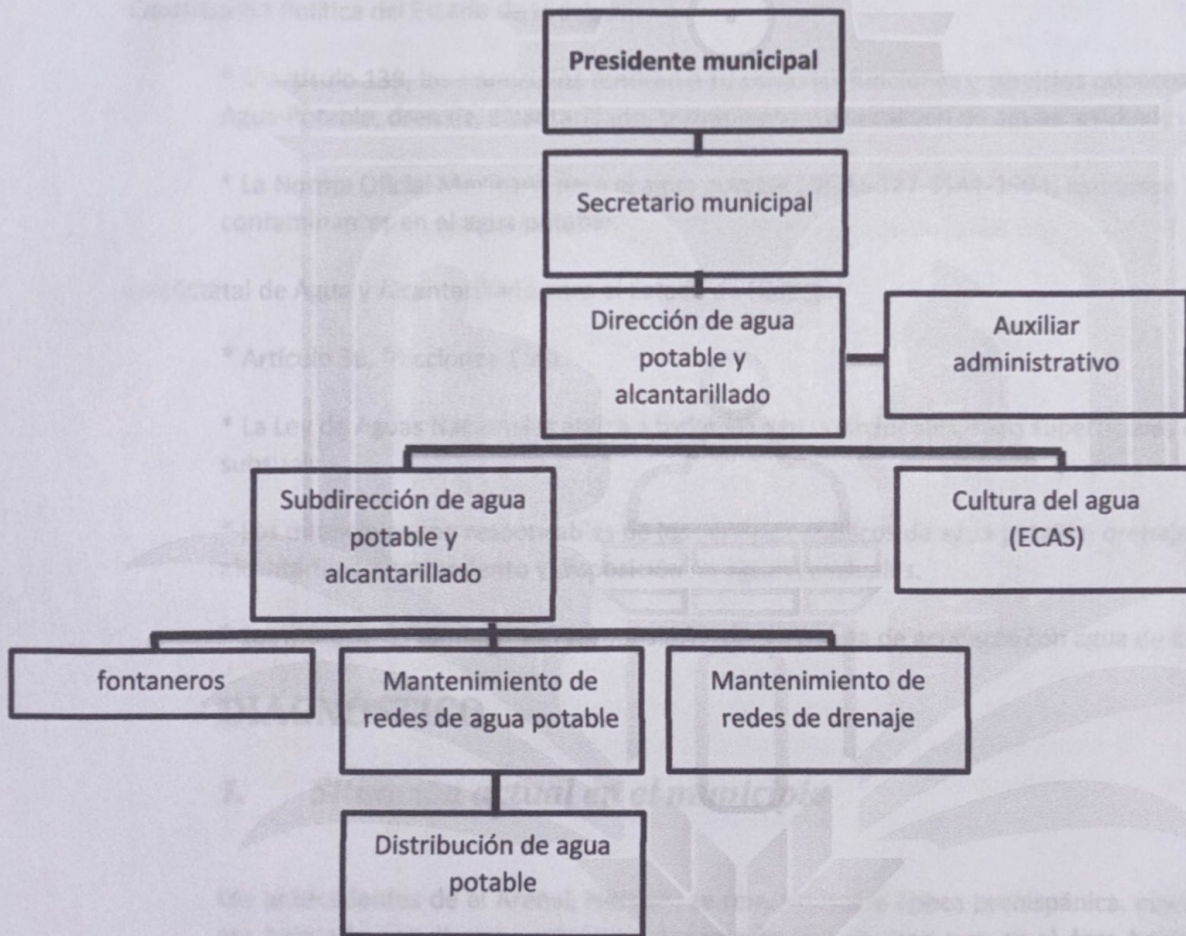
Presidente municipal

Secretario municipal

Dirección de agua potable y alcantarillado

Auxiliar administrativo

Subdirección de agua potable y alcantarillado

Cultura del agua (ECAS)

fontaneros

Mantenimiento de redes de agua potable

Mantenimiento de redes de drenaje

Distribución de agua potable